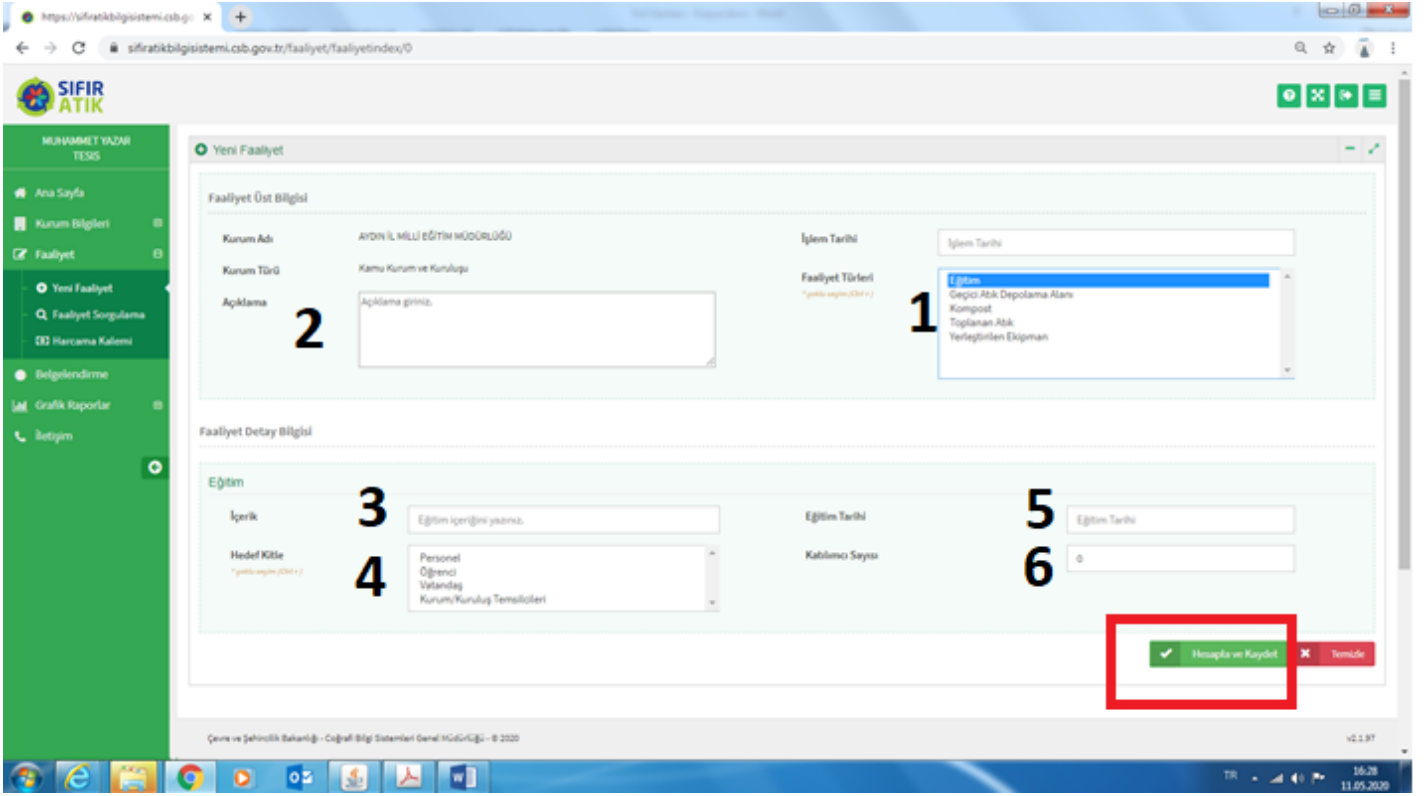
https://sifiratikbilgisistemi.csb.gov.tr ×

sifiratikbilgisistemi.csb.gov.tr/faaliyet/faaliyetindex/0

SIFIR ATIK

MUHAMMET YAZAR TESİS

Ana Sayfa
Kurum Bilgileri
Faaliyet
Yeni Faaliyet
Faaliyet Sorgulama
Harcama Kalemi
Belgelendirme
Grafik Raporlar
İletişim

Yeni Faaliyet

Faaliyet Üst Bilgisi

Kurum Adı AYDIN İL MİLLİ EĞİTİM MÜDÜRLÜĞÜ
Kurum Türü Kamu Kurum ve Kuruluşu
Açıklama
Açıklama giriniz.

2

İşlem Tarihi
İşlem Tarihi

Faaliyet Türleri
* çoklu seçim (Ctrl +)

1

Eğitim
Geçici Atık Depolama Alanı
Kompost
Toplanan Atık
Yerleştirilen Ekipman

Faaliyet Detay Bilgisi

Eğitim

İçerik
3
Eğitim içeriğini yazınız.

Hedef Kitle
* çoklu seçim (Ctrl +)
4
Personel
Öğrenci
Vatandaş
Kurum/Kuruluş Temsilcileri

Eğitim Tarihi
5
Eğitim Tarihi

Katılımcı Sayısı
6
0

Hesapla ve Kaydet
Temizle

Çevre ve Şehircilik Bakanlığı - Coğrafi Bilgi Sistemleri Genel Müdürlüğü - © 2020

v2.1.97

TR 16:28 11.05.2020